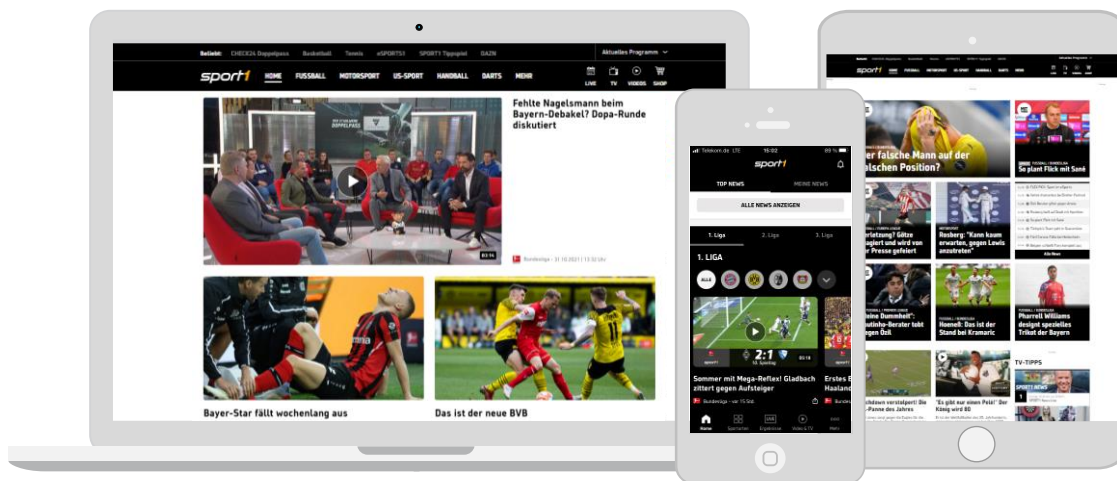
Beliebt: CHECK24 Doppelpass Basketball Tennis eSPORTS1 SPORT1 Tippspiel DAZN

Aktuelles Programm

sport1 HOME FUSSBALL MOTORSPORT US-SPORT HANDBALL DARTS MEHR

LIVE TV VIDEOS SHOP

Fehlte Nagelsmann beim Bayern-Debakel? Dopa-Runde diskutiert

03:14

Bundesliga | 31.10.2021 | 13:32 Uhr

Bayer-Star fällt wochenlang aus

Das ist der neue BVB

Telekom.de LTE 15:02 89 %

sport1

TOP NEWS MEINE NEWS

ALLE NEWS ANZEIGEN

1. Liga 2. Liga 3. Liga

1. LIGA

ALLE

2:1

Sommer mit Mega-Reflex! Gladbach zittert gegen Aufsteiger

Bundesliga | vor 15 Std.

Erstes E Haalan

Home Spielplan Ergebnisse Video & TV Mehr

sport1 HOME FUSSBALL MOTORSPORT US-SPORT HANDBALL DARTS MEHR

er falsche Mann auf der lschen Position?

So plant Flick mit Sané

Rosberg: "Kann kaum erwarten, gegen Lewis anzutreten"

Hoeneß: Das ist der Stand bei Kramaric

Pharrell Williams designt spezielles Trikot der Bayern

eine Dummheit"

TV-TIPPS

SPORT1 NEWS

"Es gibt nur einen Pep!" Der König wird 80

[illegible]